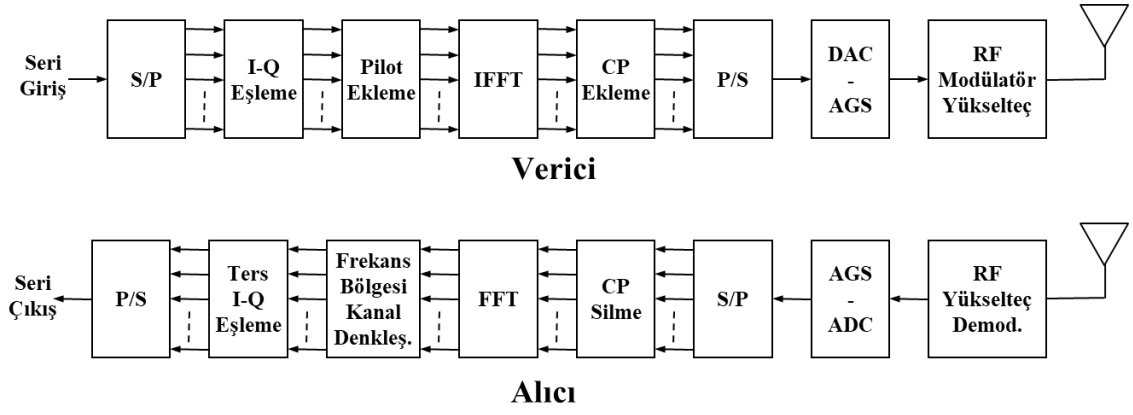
Seri Giriş

S/P

I-Q Eşleme

Pilot Ekleme

IFFT

CP Ekleme

P/S

DAC - AGS

RF Modülatör Yükselteç

Verici

Seri Çıkış

P/S

Ters I-Q Eşleme

Frekans Bölgesi Kanal Denkleş.

FFT

CP Silme

S/P

AGS - ADC

RF Yükselteç Demod.

Alıcı